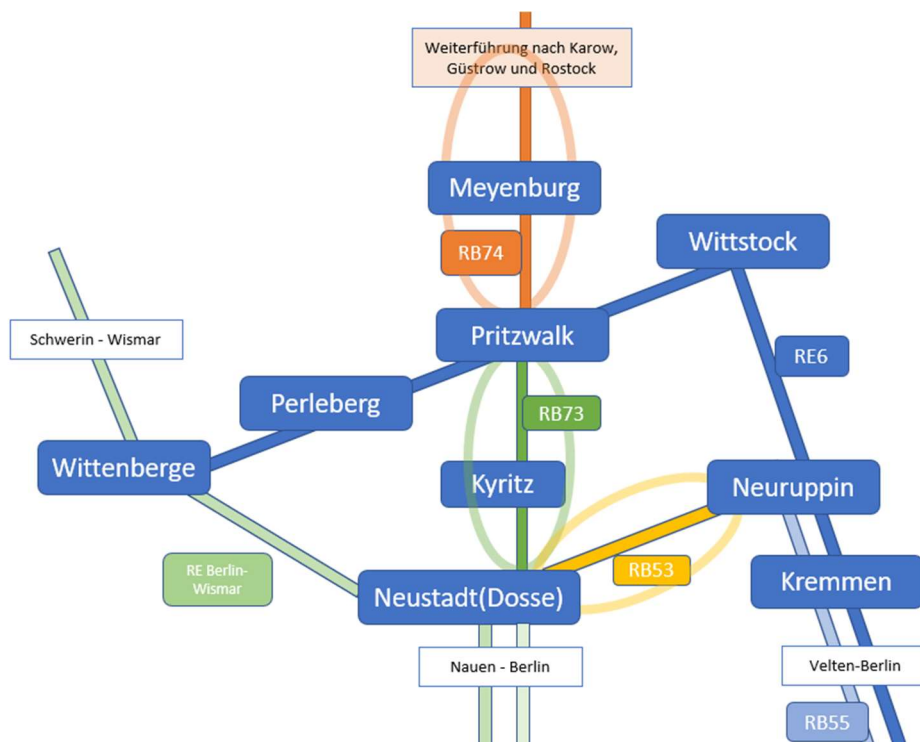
Weiterführung nach Karow, Güstrow und Rostock

Meyenburg

RB74

Wittstock

Schwerin - Wismar

Pritzwalk

RE6

Perleberg

RB73

Wittenberge

Kyritz

Neuruppin

RE Berlin-Wismar

RB53

Kremmen

Neustadt(Dosse)

Nauen - Berlin

Velten-Berlin

RB55